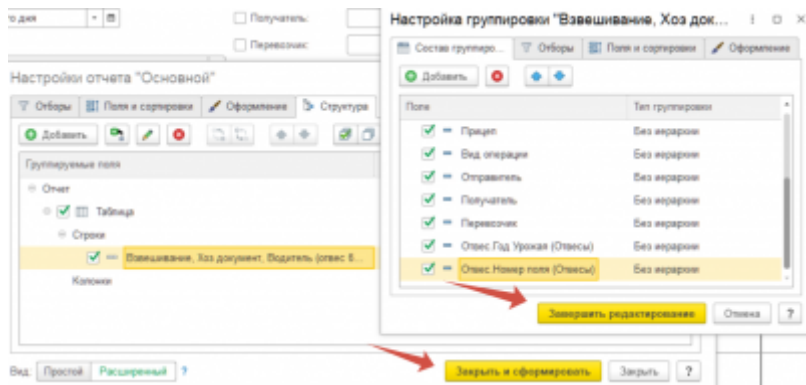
то дня
Получатель:
Перевозчик:
Настройки отчета "Основной"
Отборы
Поля и сортировки
Оформление
Структура
Добавить
Группируемые поля
Отчет
Таблица
Строки
Взвешивание, Хоз документ, Водитель (отвес В...
Колонки
Вид: Простой Расширенный ?
Закрыть и сформировать
Закрыть
?
Настройка группировки "Взвешивание, Хоз док...
Состав группиро...
Отборы
Поля и сортировка
Оформление
Добавить
Поле
Тип группировки
Прицеп
Без иерархии
Вид операции
Без иерархии
Отправитель
Без иерархии
Получатель
Без иерархии
Перевозчик
Без иерархии
Отвес.Год Урожая (Отвесы)
Без иерархии
Отвес.Номер поля (Отвесы)
Без иерархии
Завершить редактирование
Отмена
?